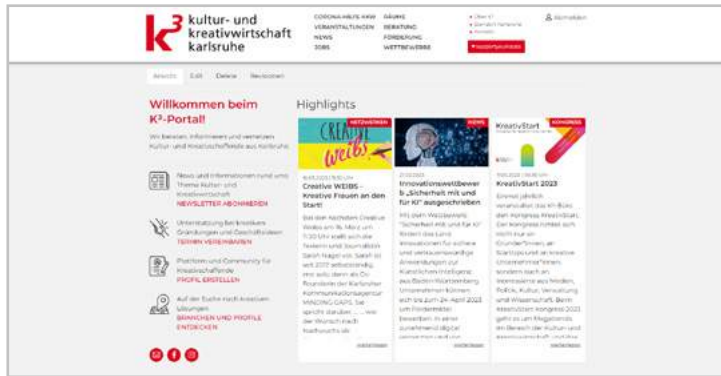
$K^3$ kultur- und kreativwirtschaft karlsruhe

CORONAHILFE KKW
VERANSTALTUNGEN
NEWS
JOBS

RÄUME
BERATUNG
FÖRDERUNG
WETTBEWERBE

Anmelden

Ansicht Edit Delete Revisionen

Willkommen beim K³-Portal!

Wir beraten, informieren und vernetzen Kultur- und Kreativschaffende aus Karlsruhe.

News und Informationen rund ums Thema Kultur- und Kreativwirtschaft
NEWSLETTER ABONNIEREN

Unterstützung bei kreativen Gründungen und Geschäftsideen
TERMIN VEREINBAREN

Plattform und Community für Kreativschaffende
PROFIL ERSTELLEN

Auf der Suche nach kreativen Lösungen
BRANCHEN UND PROFILE ENTDECKEN

Highlights

NETZWERKEN
CREATIVE weibs

Creative WEIBS - Kreative Frauen an den Start!

Bei den nächsten Creative Weibs am 16. März um 11:30 Uhr wird sich die Texterin und Journalistin Sarah Nagel vor. Sarah ist seit 2017 selbstständig, erst solo, dann als Co-Founderin der Karlsruher Kommunikationsagentur MINDING GAPS. Sie spricht darüber, ... wie der Wunsch nach Nachhaltigkeit

NEWS

Innovationswettbewerb „Sicherheit mit und für KI" ausgeschrieben

Mit dem Wettbewerb „Sicherheit mit und für KI" fördert das Land Innovationen für sichere und vertrauenswürdige Anwendungen zur Künstlichen Intelligenz aus Baden-Württemberg. Unternehmen können sich bis zum 24. April 2023 um Fördermittel bewerben. In einer zunehmend digital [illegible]

KONGRESS
KreativStart

KreativStart 2023

Einmal jährlich veranstaltet das K³-Büro den Kongress KreativStart. Der Kongress richtet sich nicht nur an Gründer*innen, an Startups und an kreative Unternehmer*innen, sondern auch an Interessierte aus Medien, Politik, Kultur, Verwaltung und Wissenschaft. Beim KreativStart Kongress 2023 geht es um Megatrends im Bereich der Kultur- und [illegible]